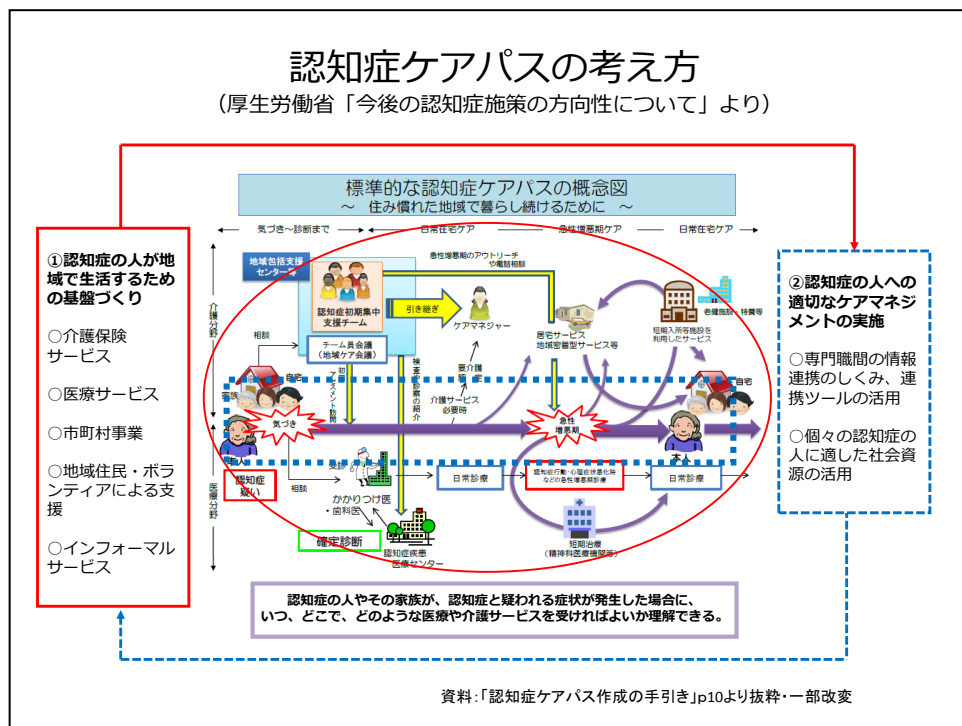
認知症ケアパスの考え方

（厚生労働省「今後の認知症施策の方向性について」より）

①認知症の人が地域で生活するための基盤づくり

○介護保険サービス

○医療サービス

○市町村事業

○地域住民・ボランティアによる支援

○インフォーマルサービス

標準的な認知症ケアパスの概念図
～ 住み慣れた地域で暮らし続けるために ～

気づき～診断まで　日常在宅ケア　急性増悪期ケア　日常在宅ケア

介護分野

医療分野

地域包括支援センター

認知症初期集中支援チーム

引き継ぎ

ケアマネジャー

急性増悪期のアウトリーチや電話相談

居宅サービス
地域密着型サービス等

短期入所等施設を利用したサービス

老健施設・特養等

相談

チーム員会議（地域ケア会議）

自宅

家族

初期アセスメント

検査・鑑別診断の紹介

要介護認定

介護サービス必要時

気づき

急性増悪期

本人

本人

自宅

認知症疑い

相談

受診

かかりつけ医・歯科医

日常診療

認知症行動・心理症状悪化時などの急性増悪期診療

日常診療

短期治療（精神科医療機関等）

確定診断

認知症疾患医療センター

認知症の人やその家族が、認知症と疑われる症状が発生した場合に、いつ、どこで、どのような医療や介護サービスを受ければよいか理解できる。

②認知症の人への適切なケアマネジメントの実施

○専門職間の情報連携のしくみ、連携ツールの活用

○個々の認知症の人に適した社会資源の活用

資料：「認知症ケアパス作成の手引き」p10より抜粋・一部改変